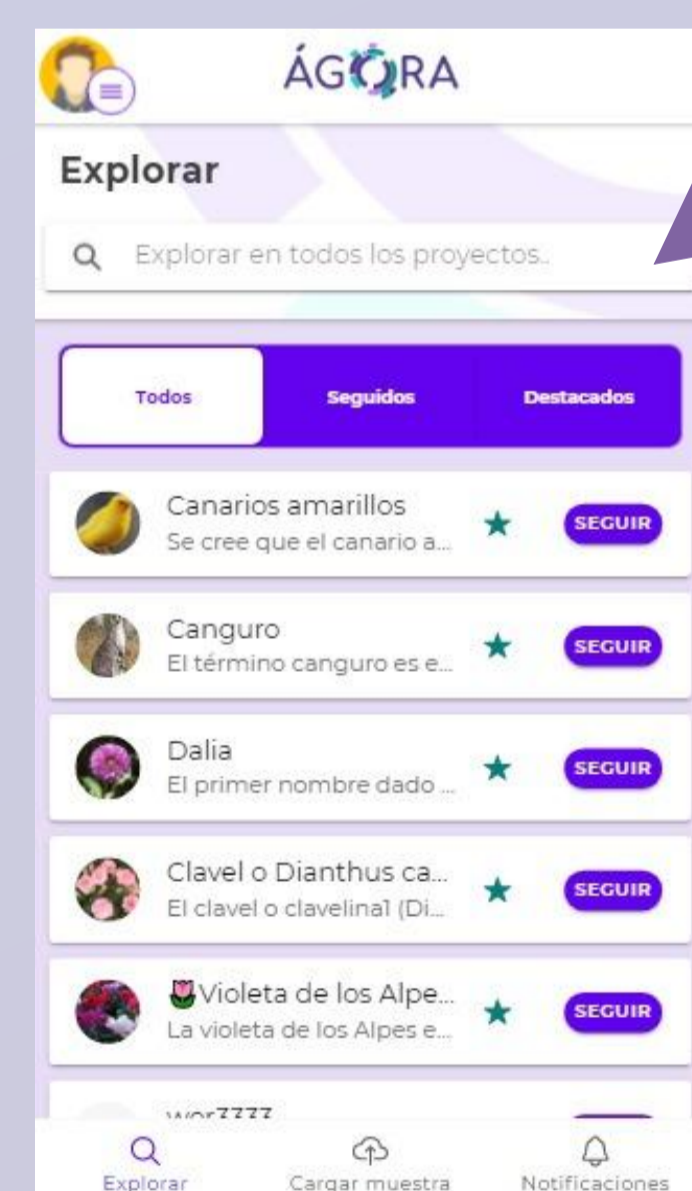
ÁGORA

Explorar

Explorar en todos los proyectos..

Todos
Seguidos
Destacados

Canarios amarillos
Se cree que el canario a...
SEGUIR

Canguro
El término canguro es e...
SEGUIR

Dalia
El primer nombre dado ...
SEGUIR

Clavel o Dianthus ca...
El clavel o clavelina1 (Di...
SEGUIR

🌷Violeta de los Alpe...
La violeta de los Alpes e...
SEGUIR

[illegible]

Explorar
Cargar muestra
Notificaciones